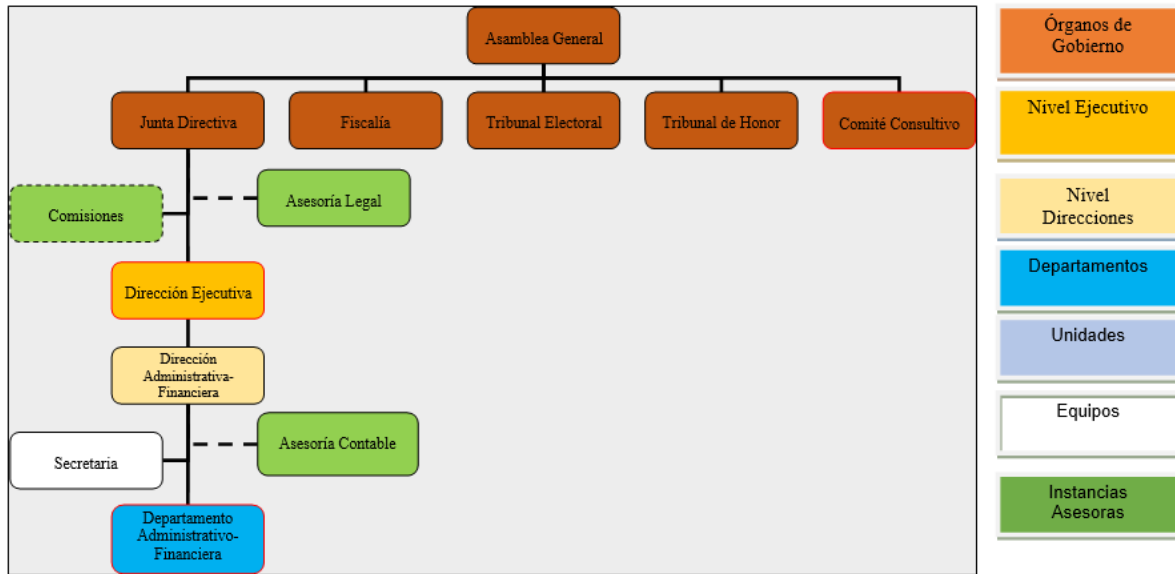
Asamblea General

Junta Directiva

Fiscalía

Tribunal Electoral

Tribunal de Honor

Comité Consultivo

Comisiones

Asesoría Legal

Dirección Ejecutiva

Dirección Administrativa-Financiera

Secretaria

Asesoría Contable

Departamento Administrativo-Financiera

Órganos de Gobierno

Nivel Ejecutivo

Nivel Direcciones

Departamentos

Unidades

Equipos

Instancias Asesoras